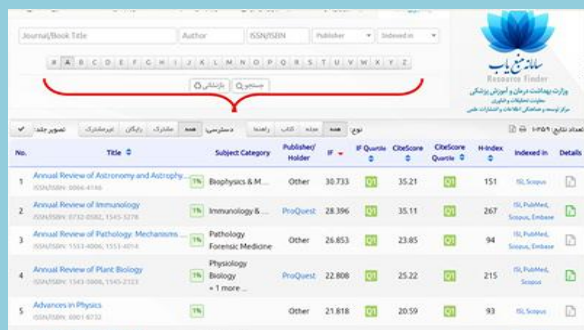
Journal/Book Title | Author | ISSN/ISBN | Publisher | Indexed in

# A B C D E F G H I J K L M N O P Q R S T U V W X Y Z

جستجو | بازنشانی

سامانه منبع یاب
Resource Finder
وزارت بهداشت درمان و آموزش پزشکی
معاونت تحقیقات و فناوری
مرکز توسعه و هماهنگی اطلاعات و انتشارات علمی

تعداد نتایج: ۱۰۵۹ | نوع: همه | مجله | کتاب | راهنما | دسترسی: همه | مشترک | رایگان | غیرمشترک | تصویر جلد

| No. | Title | | Subject Category | Publisher/ Holder | IF | IF Quartile | CiteScore | CiteScore Quartile | H-index | Indexed in | Details |
|---|---|---|---|---|---|---|---|---|---|---|---|
| 1 | Annual Review of Astronomy and Astrophy... ISSN/ISBN: 0066-4146 | 1% | Biophysics & M... | Other | 30.733 | Q1 | 35.21 | Q1 | 151 | ISI, Scopus | |
| 2 | Annual Review of Immunology ISSN/ISBN: 0732-0582, 1545-3278 | 1% | Immunology & ... | ProQuest | 28.396 | Q1 | 35.11 | Q1 | 267 | ISI, PubMed, Scopus, Embase | |
| 3 | Annual Review of Pathology: Mechanisms ... ISSN/ISBN: 1553-4006, 1553-4014 | 1% | Pathology Forensic Medicine | Other | 26.853 | Q1 | 23.85 | Q1 | 94 | ISI, PubMed, Scopus, Embase | |
| 4 | Annual Review of Plant Biology ISSN/ISBN: 1543-5008, 1545-2123 | 1% | Physiology Biology + 1 more ... | ProQuest | 22.808 | Q1 | 25.22 | Q1 | 215 | ISI, PubMed, Scopus, Embase | |
| 5 | Advances in Physics ISSN/ISBN: 0001-8732 | 1% | | Other | 21.818 | Q1 | 20.59 | Q1 | 93 | ISI, Scopus | |